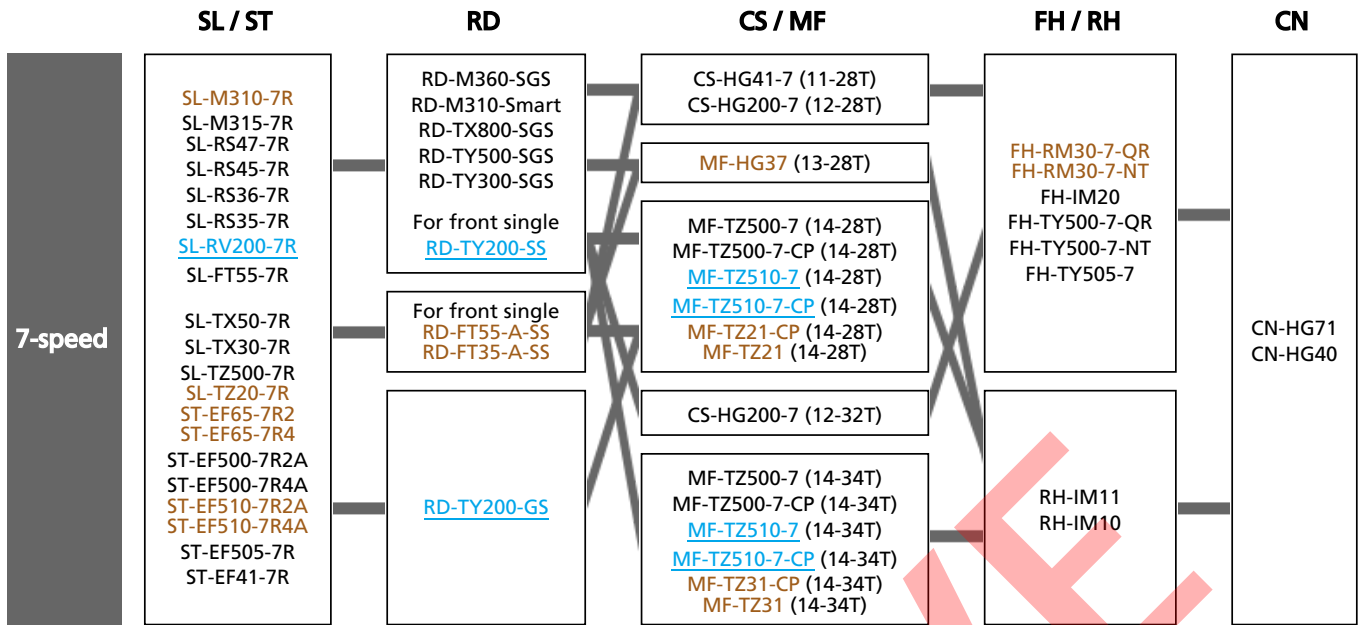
SL / ST

RD

CS / MF

FH / RH

CN

7-speed

SL-M310-7R
SL-M315-7R
SL-RS47-7R
SL-RS45-7R
SL-RS36-7R
SL-RS35-7R
SL-RV200-7R
SL-FT55-7R

SL-TX50-7R
SL-TX30-7R
SL-TZ500-7R
SL-TZ20-7R
ST-EF65-7R2
ST-EF65-7R4
ST-EF500-7R2A
ST-EF500-7R4A
ST-EF510-7R2A
ST-EF510-7R4A
ST-EF505-7R
ST-EF41-7R

RD-M360-SGS
RD-M310-Smart
RD-TX800-SGS
RD-TY500-SGS
RD-TY300-SGS

For front single
RD-TY200-SS

For front single
RD-FT55-A-SS
RD-FT35-A-SS

RD-TY200-GS

CS-HG41-7 (11-28T)
CS-HG200-7 (12-28T)

MF-HG37 (13-28T)

MF-TZ500-7 (14-28T)
MF-TZ500-7-CP (14-28T)
MF-TZ510-7 (14-28T)
MF-TZ510-7-CP (14-28T)
MF-TZ21-CP (14-28T)
MF-TZ21 (14-28T)

CS-HG200-7 (12-32T)

MF-TZ500-7 (14-34T)
MF-TZ500-7-CP (14-34T)
MF-TZ510-7 (14-34T)
MF-TZ510-7-CP (14-34T)
MF-TZ31-CP (14-34T)
MF-TZ31 (14-34T)

FH-RM30-7-QR
FH-RM30-7-NT
FH-IM20
FH-TY500-7-QR
FH-TY500-7-NT
FH-TY505-7

RH-IM11
RH-IM10

CN-HG71
CN-HG40